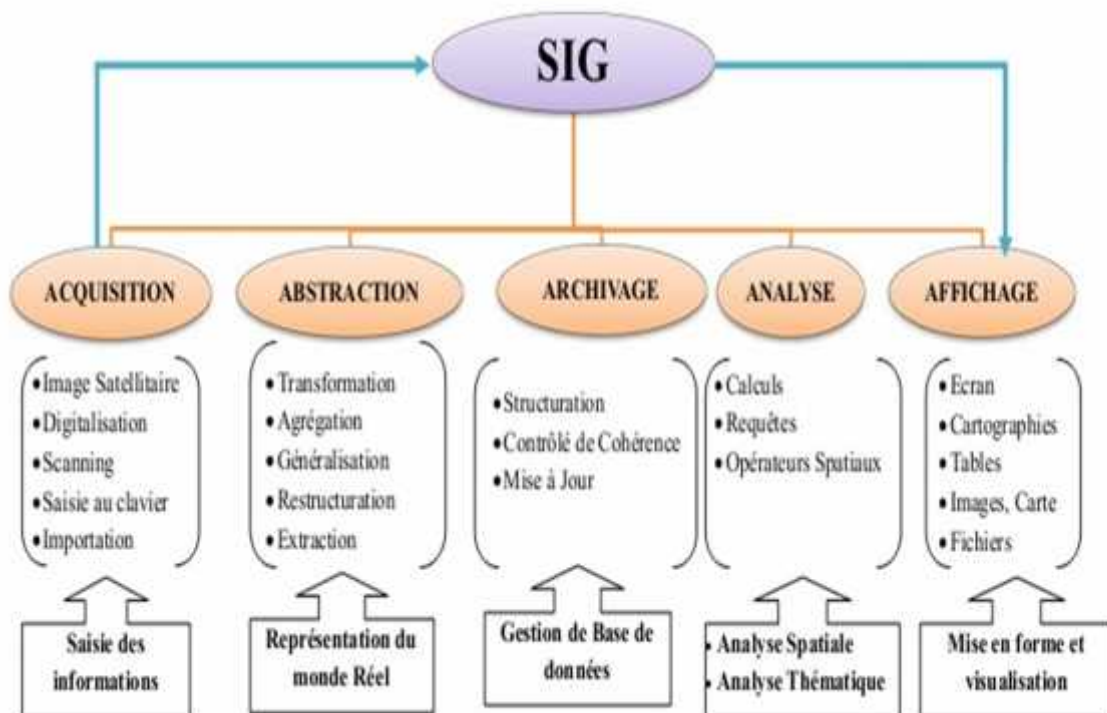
SIG

ACQUISITION

ABSTRACTION

ARCHIVAGE

ANALYSE

AFFICHAGE

• Image Satellitaire
• Digitalisation
• Scanning
• Saisie au clavier
• Importation

• Transformation
• Agrégation
• Généralisation
• Restructuration
• Extraction

• Structuration
• Contrôlé de Cohérence
• Mise à Jour

• Calculs
• Requêtes
• Opérateurs Spatiaux

• Ecran
• Cartographies
• Tables
• Images, Carte
• Fichiers

Saisie des informations

Représentation du monde Réel

Gestion de Base de données

• Analyse Spatiale
• Analyse Thématique

Mise en forme et visualisation